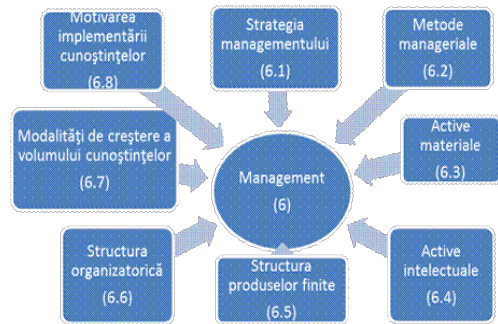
Motivarea implementării cunoştinţelor
(6.8)

Strategia managementului
(6.1)

Metode manageriale
(6.2)

Modalităţi de creştere a volumului cunoştinţelor
(6.7)

Management
(6)

Active materiale
(6.3)

Structura organizatorică
(6.6)

Structura produselor finite
(6.5)

Active intelectuale
(6.4)